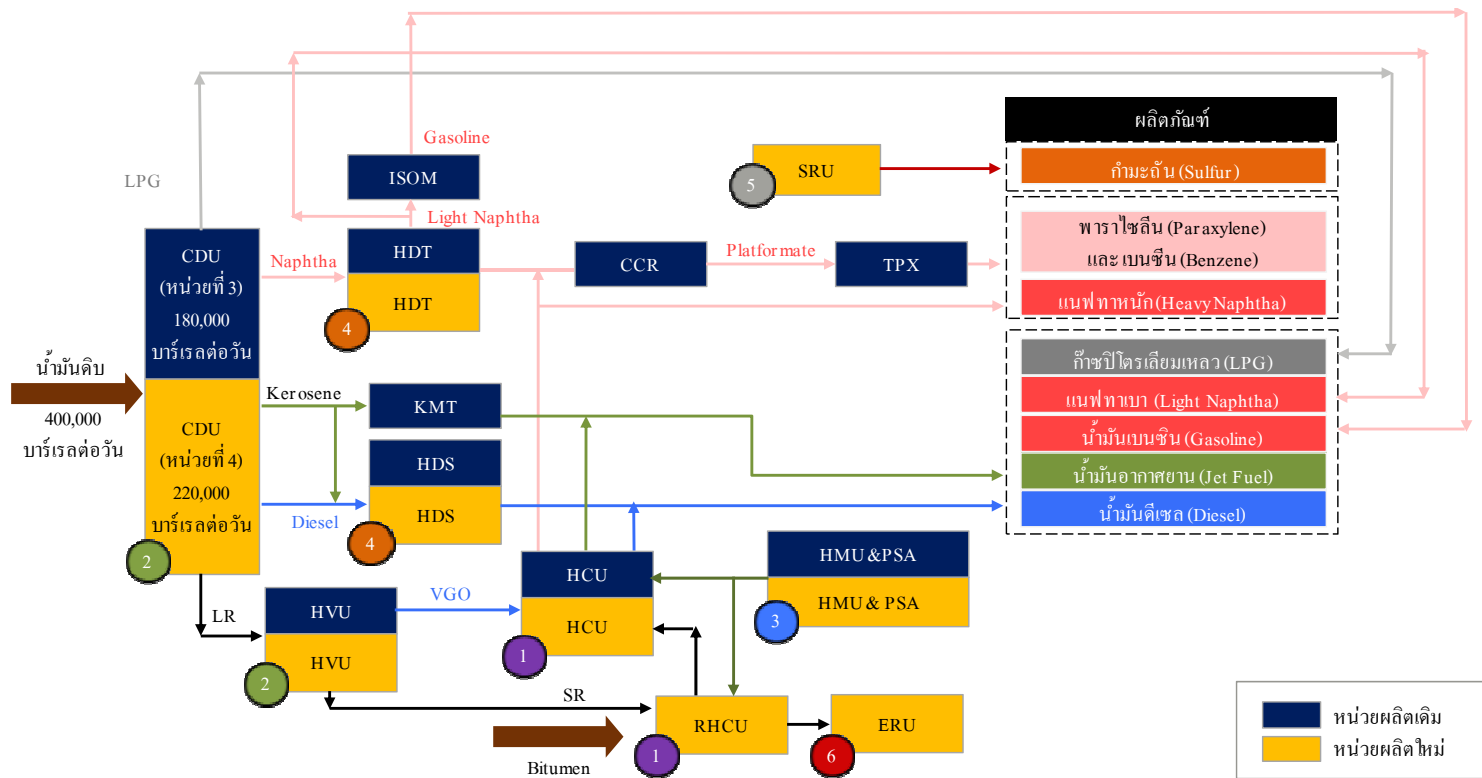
Gasoline

LPG

ISOM

Light Naphtha

SRU

5

ผลิตภัณฑ์

กำมะถัน (Sulfur)

พาราไซลีน (Paraxylene)
และเบนซีน (Benzene)

แนฟทาหนัก (Heavy Naphtha)

CDU
(หน่วยที่ 3)
180,000
บาร์เรลต่อวัน

Naphtha

HDT

HDT

4

CCR

Platformate

TPX

น้ำมันดิบ

400,000
บาร์เรลต่อวัน

CDU
(หน่วยที่ 4)
220,000
บาร์เรลต่อวัน

2

Kerosene

KMT

HDS

HDS

4

Diesel

ก๊าซปิโตรเลียมเหลว (LPG)

แนฟทาเบา (Light Naphtha)

น้ำมันเบนซิน (Gasoline)

น้ำมันอากาศยาน (Jet Fuel)

น้ำมันดีเซล (Diesel)

HCU

HCU

1

HMU&PSA

HMU & PSA

3

LR

HVU

HVU

2

VGO

SR

RHCU

1

ERU

6

Bitumen

หน่วยผลิตเดิม

หน่วยผลิตใหม่